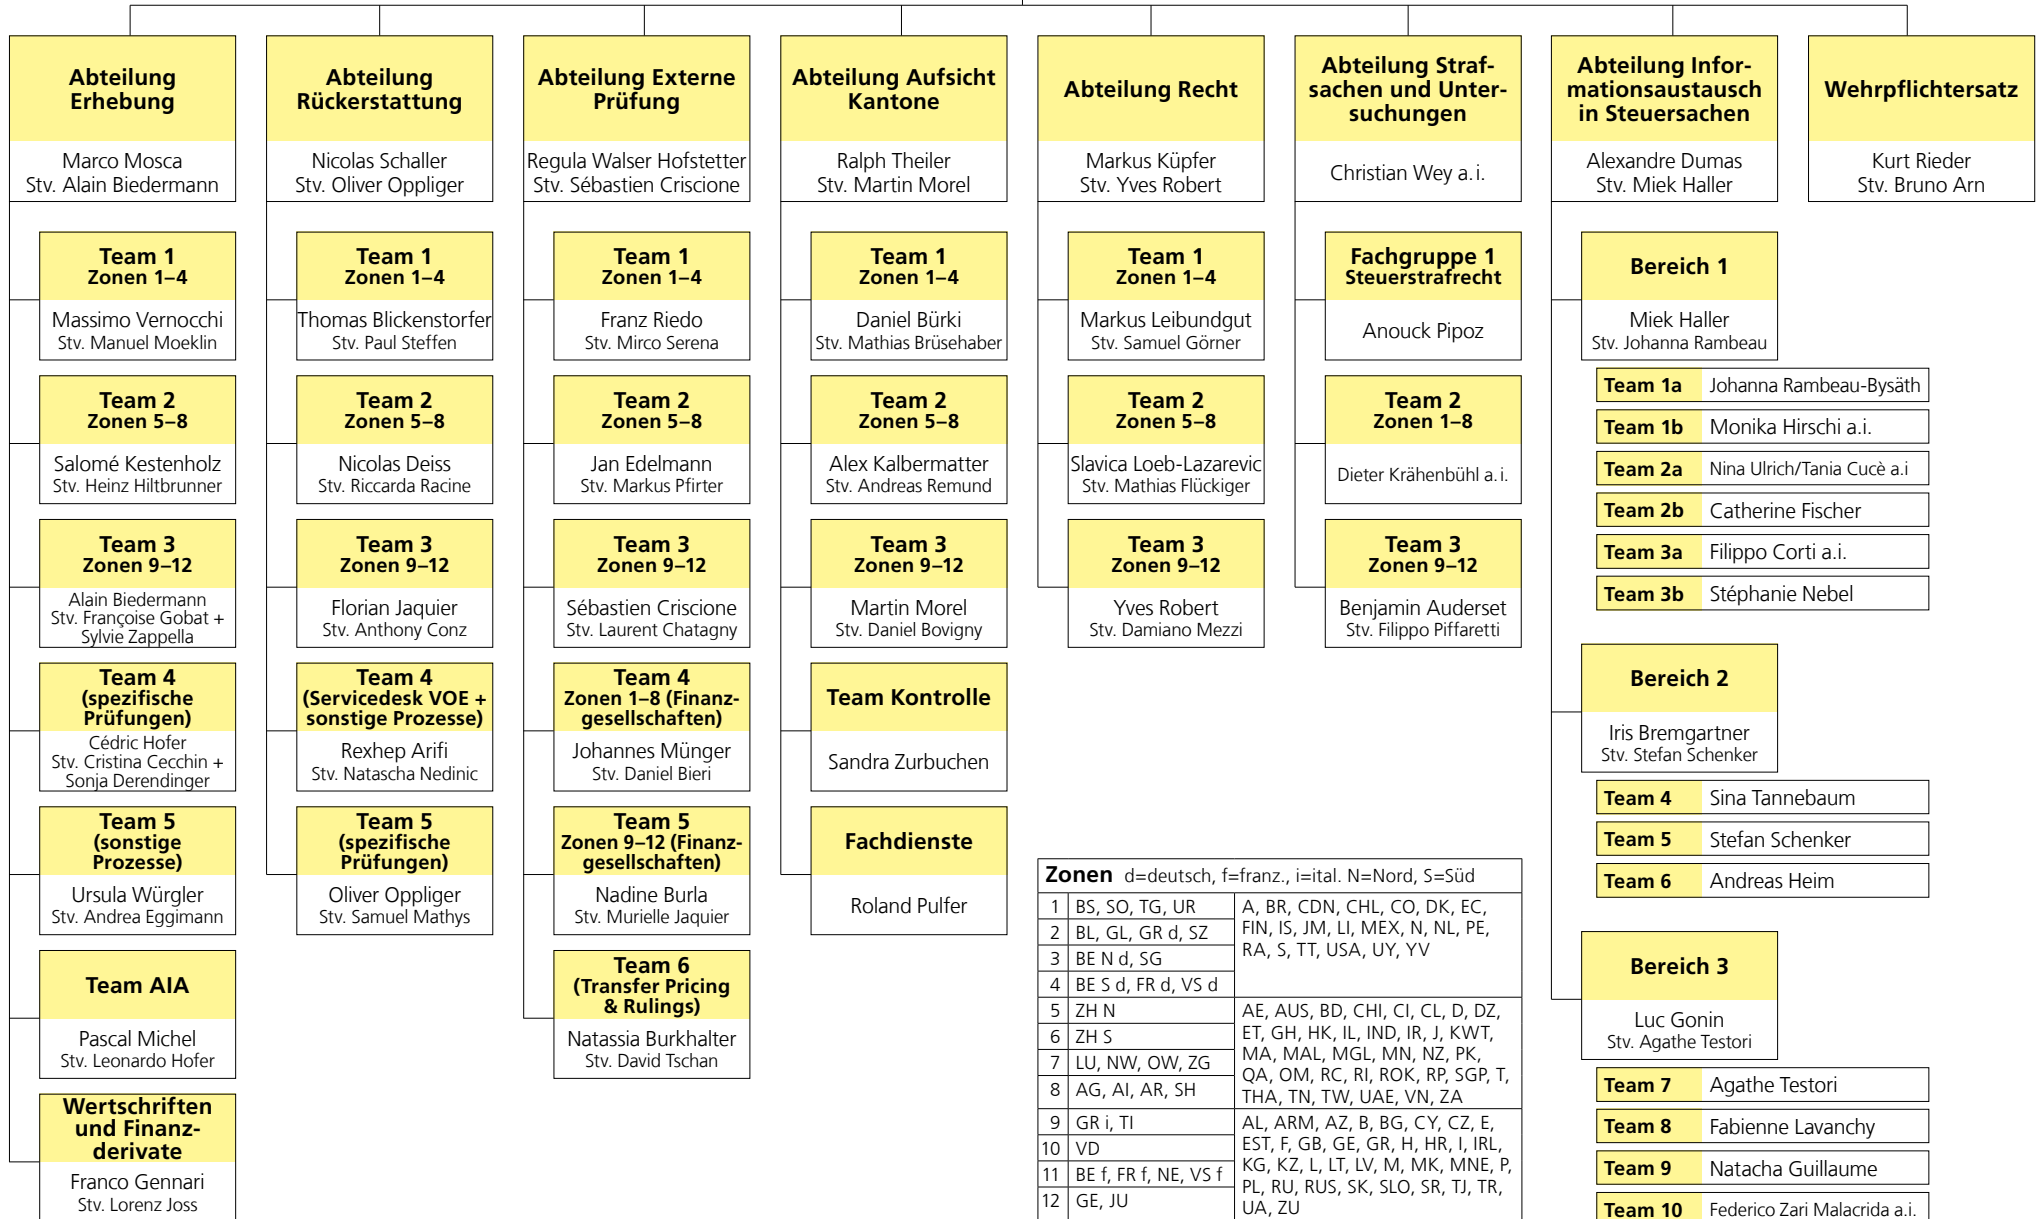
Abteilung Erhebung
Marco Mosca
Stv. Alain Biedermann

Team 1
Zonen 1–4
Massimo Vernocchi
Stv. Manuel Moeklin

Team 2
Zonen 5–8
Salomé Kestenholz
Stv. Heinz Hiltbrunner

Team 3
Zonen 9–12
Alain Biedermann
Stv. Françoise Gobat + Sylvie Zappella

Team 4
(spezifische Prüfungen)
Cédric Hofer
Stv. Cristina Cecchin + Sonja Derendinger

Team 5
(sonstige Prozesse)
Ursula Würgler
Stv. Andrea Eggimann

Team AIA
Pascal Michel
Stv. Leonardo Hofer

Wertschriften und Finanzderivate
Franco Gennari
Stv. Lorenz Joss

Abteilung Rückerstattung
Nicolas Schaller
Stv. Oliver Oppliger

Team 1
Zonen 1–4
Thomas Blickenstorfer
Stv. Paul Steffen

Team 2
Zonen 5–8
Nicolas Deiss
Stv. Riccarda Racine

Team 3
Zonen 9–12
Florian Jaquier
Stv. Anthony Conz

Team 4
(Servicedesk VOE + sonstige Prozesse)
Rexhep Arifi
Stv. Natascha Nedinic

Team 5
(spezifische Prüfungen)
Oliver Oppliger
Stv. Samuel Mathys

Abteilung Externe Prüfung
Regula Walser Hofstetter
Stv. Sébastien Criscione

Team 1
Zonen 1–4
Franz Riedo
Stv. Mirco Serena

Team 2
Zonen 5–8
Jan Edelmann
Stv. Markus Pfirter

Team 3
Zonen 9–12
Sébastien Criscione
Stv. Laurent Chatagny

Team 4
Zonen 1–8 (Finanzgesellschaften)
Johannes Münger
Stv. Daniel Bieri

Team 5
Zonen 9–12 (Finanzgesellschaften)
Nadine Burla
Stv. Murielle Jaquier

Team 6
(Transfer Pricing & Rulings)
Natassia Burkhalter
Stv. David Tschan

Abteilung Aufsicht Kantone
Ralph Theiler
Stv. Martin Morel

Team 1
Zonen 1–4
Daniel Bürki
Stv. Mathias Brüsehaber

Team 2
Zonen 5–8
Alex Kalbermatter
Stv. Andreas Remund

Team 3
Zonen 9–12
Martin Morel
Stv. Daniel Bovigny

Team Kontrolle
Sandra Zurbuchen

Fachdienste
Roland Pulfer

Abteilung Recht
Markus Küpfer
Stv. Yves Robert

Team 1
Zonen 1–4
Markus Leibundgut
Stv. Samuel Görner

Team 2
Zonen 5–8
Slavica Loeb-Lazarevic
Stv. Mathias Flückiger

Team 3
Zonen 9–12
Yves Robert
Stv. Damiano Mezzi

Abteilung Strafsachen und Untersuchungen
Christian Wey a.i.

Fachgruppe 1
Steuerstrafrecht
Anouck Pipoz

Team 2
Zonen 1–8
Dieter Krähenbühl a.i.

Team 3
Zonen 9–12
Benjamin Auderset
Stv. Filippo Piffaretti

Abteilung Informationsaustausch in Steuersachen
Alexandre Dumas
Stv. Miek Haller

Bereich 1
Miek Haller
Stv. Johanna Rambeau

| Team 1a | Johanna Rambeau-Bysäth |
|---|---|
| Team 1b | Monika Hirschi a.i. |
| Team 2a | Nina Ulrich/Tania Cucè a.i |
| Team 2b | Catherine Fischer |
| Team 3a | Filippo Corti a.i. |
| Team 3b | Stéphanie Nebel |

Bereich 2
Iris Bremgartner
Stv. Stefan Schenker

| Team 4 | Sina Tannebaum |
|---|---|
| Team 5 | Stefan Schenker |
| Team 6 | Andreas Heim |

Bereich 3
Luc Gonin
Stv. Agathe Testori

| Team 7 | Agathe Testori |
|---|---|
| Team 8 | Fabienne Lavanchy |
| Team 9 | Natacha Guillaume |
| Team 10 | Federico Zari Malacrida a.i. |

Wehrpflichtersatz
Kurt Rieder
Stv. Bruno Arn

Zonen d=deutsch, f=franz., i=ital. N=Nord, S=Süd

| | | |
|---|---|---|
| 1 | BS, SO, TG, UR | A, BR, CDN, CHL, CO, DK, EC, FIN, IS, JM, LI, MEX, N, NL, PE, RA, S, TT, USA, UY, YV |
| 2 | BL, GL, GR d, SZ | |
| 3 | BE N d, SG | |
| 4 | BE S d, FR d, VS d | |
| 5 | ZH N | AE, AUS, BD, CHI, CI, CL, D, DZ, ET, GH, HK, IL, IND, IR, J, KWT, MA, MAL, MGL, MN, NZ, PK, QA, OM, RC, RI, ROK, RP, SGP, T, THA, TN, TW, UAE, VN, ZA |
| 6 | ZH S | |
| 7 | LU, NW, OW, ZG | |
| 8 | AG, AI, AR, SH | |
| 9 | GR i, TI | AL, ARM, AZ, B, BG, CY, CZ, E, EST, F, GB, GE, GR, H, HR, I, IRL, KG, KZ, L, LT, LV, M, MK, MNE, P, PL, RU, RUS, SK, SLO, SR, TJ, TR, UA, ZU |
| 10 | VD | |
| 11 | BE f, FR f, NE, VS f | |
| 12 | GE, JU | |